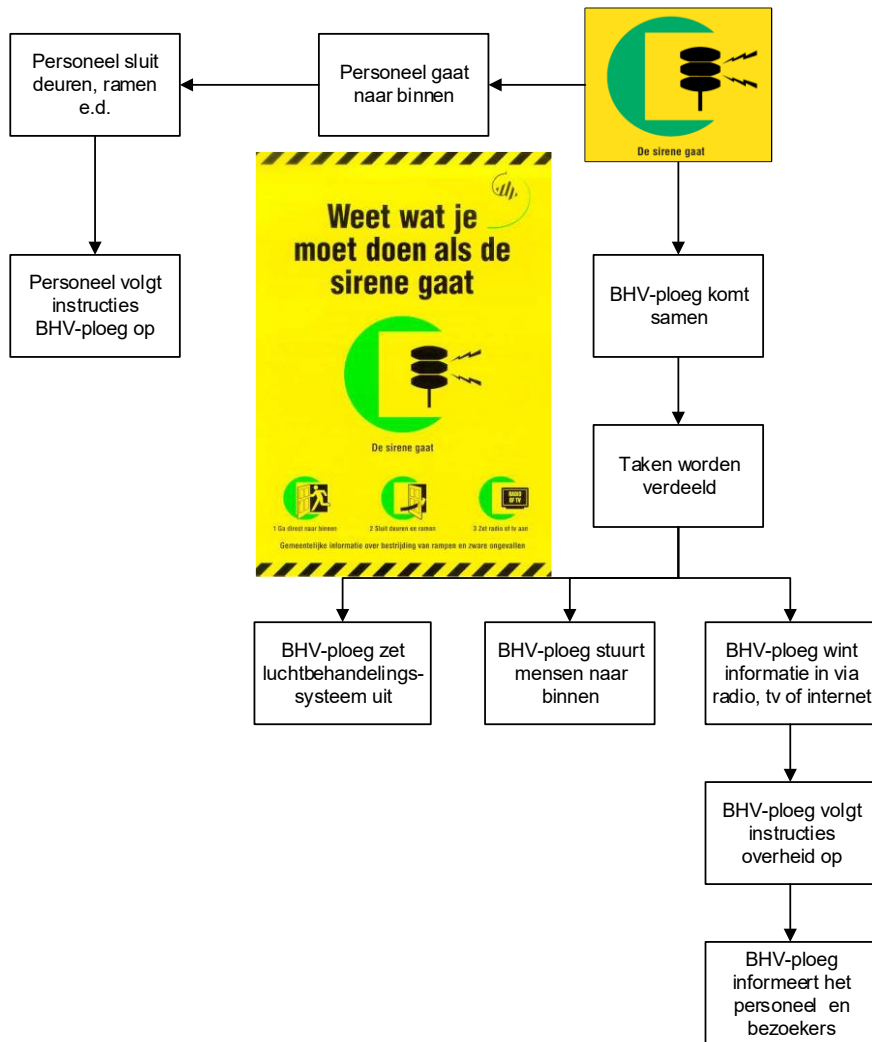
De sirene gaat

Personeel gaat naar binnen

Personeel sluit deuren, ramen e.d.

Personeel volgt instructies BHV-ploeg op

Weet wat je moet doen als de sirene gaat

De sirene gaat

1 Ga direct naar binnen

2 Sluit deuren en ramen

RADIO OF TV

3 Zet radio of tv aan

Gemeentelijke informatie over bestrijding van rampen en zware ongevallen

BHV-ploeg komt samen

Taken worden verdeeld

BHV-ploeg zet luchtbehandelingssysteem uit

BHV-ploeg stuurt mensen naar binnen

BHV-ploeg wint informatie in via radio, tv of internet

BHV-ploeg volgt instructies overheid op

BHV-ploeg informeert het personeel en bezoekers